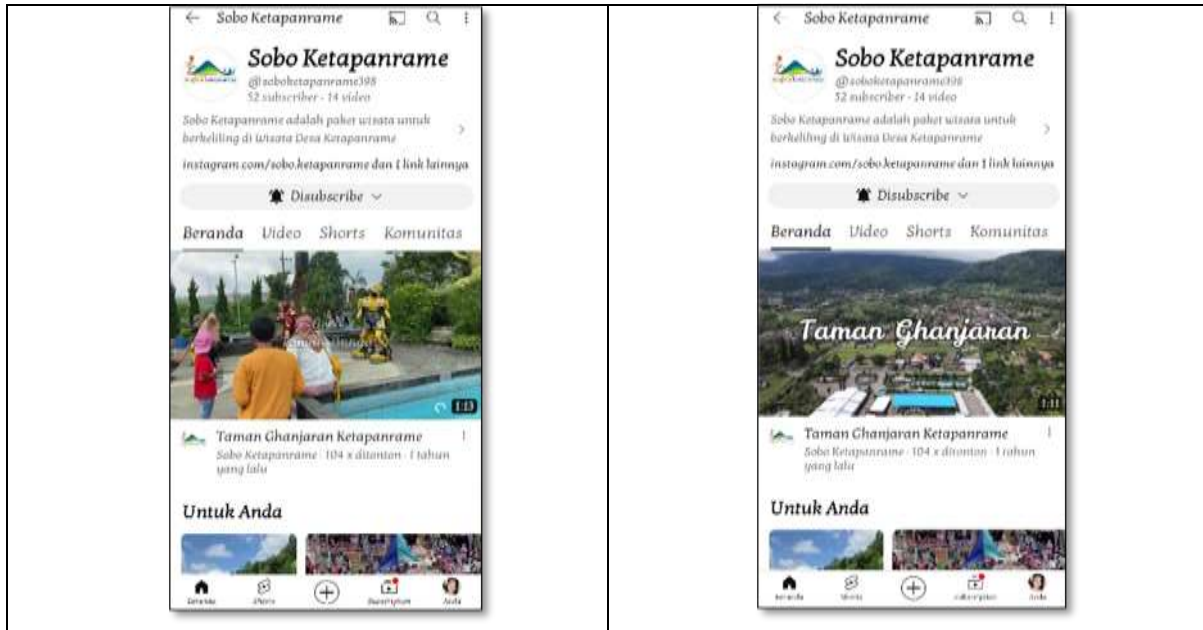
Sobo Ketapanrame

Sobo Ketapanrame
@soboketapanrame398
52 subscriber · 14 video

Sobo Ketapanrame adalah paket wisata untuk berkeliling di Wisata Desa Ketapanrame

instagram.com/sobo.ketapanrame dan 1 link lainnya

Disubscribe

Beranda Video Shorts Komunitas

1:13

Taman Ghanjaran Ketapanrame
Sobo Ketapanrame · 104 x ditonton · 1 tahun yang lalu

Untuk Anda

Beranda Shorts Subscription Anda

Sobo Ketapanrame

Sobo Ketapanrame
@soboketapanrame398
52 subscriber · 14 video

Sobo Ketapanrame adalah paket wisata untuk berkeliling di Wisata Desa Ketapanrame

instagram.com/sobo.ketapanrame dan 1 link lainnya

Disubscribe

Beranda Video Shorts Komunitas

Taman Ghanjaran

1:11

Taman Ghanjaran Ketapanrame
Sobo Ketapanrame · 104 x ditonton · 1 tahun yang lalu

Untuk Anda

Beranda Shorts Subscription Anda